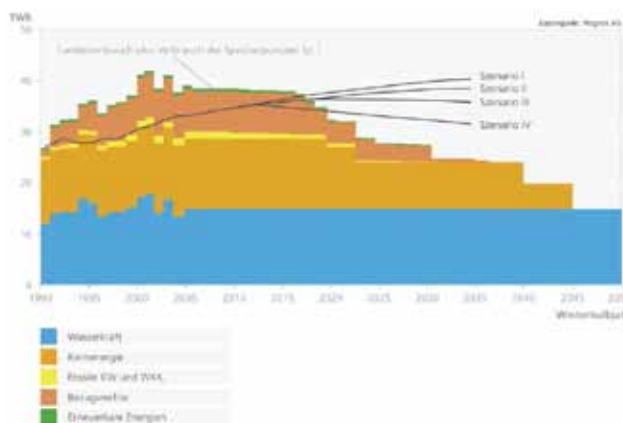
TWh

Datenquelle: Prognos AG

Landesverbrauch ohne Verbrauch der Speicherpumpen [...]

Szenario I
Szenario II
Szenario III
Szenario IV

50
40
30
20
10
0

1990
1995
2000
2005
2010
2015
2020
2025
2030
2035
2040
2045
20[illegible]

Winterhalbjahr

Wasserkraft
Kernenergie
Fossile KW und WKK
Bezugsrechte
Erneuerbare Energien